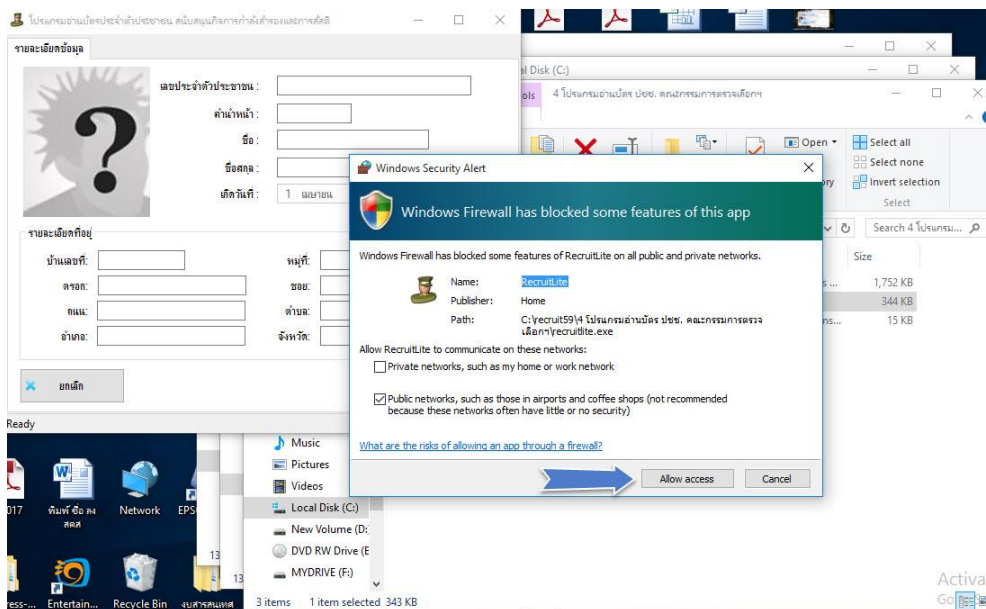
โปรแกรมอ่านบัตรประจำตัวประชาชน สนับสนุนกิจการกำลังสำรองและการสัสดี

รายละเอียดข้อมูล

เลขประจำตัวประชาชน :
คำนำหน้า :
ชื่อ :
ชื่อสกุล :
เกิดวันที่ : 1 เมษายน

รายละเอียดที่อยู่
บ้านเลขที่:
หมู่ที่:
ตรอก:
ซอย:
ถนน:
ตำบล:
อำเภอ:
จังหวัด:

ยกเลิก

Ready

l Disk (C:)
ols 4 โปรแกรมอ่านบัตร ปชช. คณะกรรมการตรวจเลือกฯ

Open
Select all
Select none
Invert selection
Select
Search 4 โปรแกรม...
Size
1,752 KB
344 KB
15 KB

Windows Security Alert

Windows Firewall has blocked some features of this app

Windows Firewall has blocked some features of RecruitLite on all public and private networks.

Name: RecruitLite
Publisher: Home
Path: C:\recruit59\4 โปรแกรมอ่านบัตร ปชช. คณะกรรมการตรวจเลือกฯ\recruitlite.exe

Allow RecruitLite to communicate on these networks:

Private networks, such as my home or work network

Public networks, such as those in airports and coffee shops (not recommended because these networks often have little or no security)

What are the risks of allowing an app through a firewall?

Allow access
Cancel

Music
Pictures
Videos
Local Disk (C:)
New Volume (D:
DVD RW Drive (E
MYDRIVE (F:)

3 items 1 item selected 343 KB

017
พิมพ์ ชื่อ สง สคส
Network
EPS
13
13
ress-...
Entertain...
Recycle Bin
งบสารสนเทศ

Activa
Go